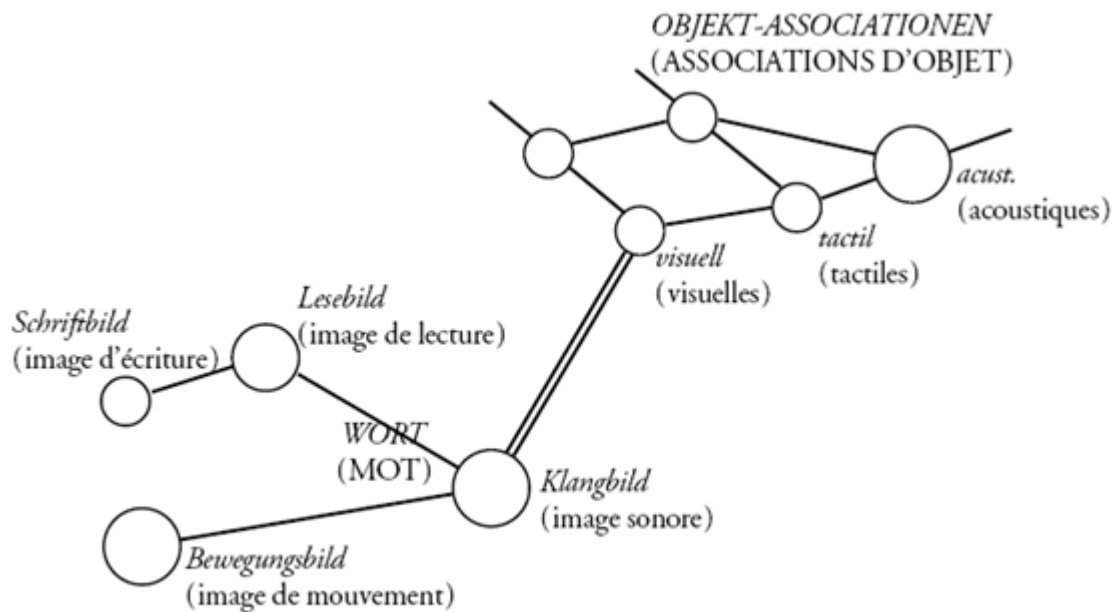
OBJEKT-ASSOCIATIONEN
(ASSOCIATIONS D'OBJET)

acust.
(acoustiques)

tactil
(tactiles)

visuell
(visuelles)

Lesebild
(image de lecture)

Schriftbild
(image d'écriture)

WORT
(MOT)

Klangbild
(image sonore)

Bewegungsbild
(image de mouvement)